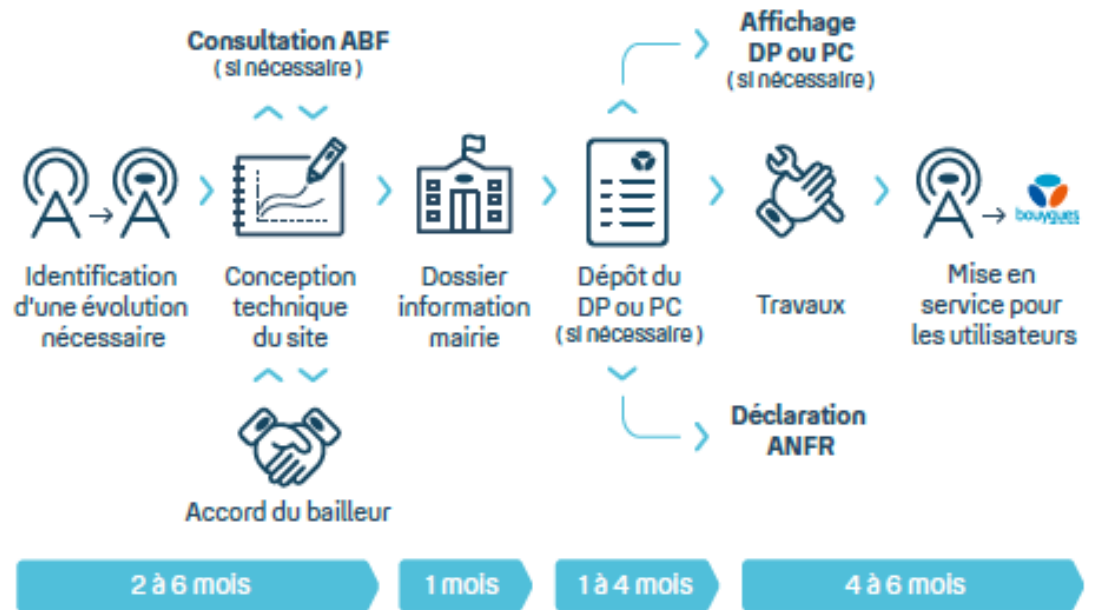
Consultation ABF
( si nécessaire )

Affichage
DP ou PC
( si nécessaire )

Identification d'une évolution nécessaire

Conception technique du site

Dossier information mairie

Dépôt du DP ou PC
( si nécessaire )

Travaux

Mise en service pour les utilisateurs

bouygues

Déclaration ANFR

Accord du bailleur

2 à 6 mois

1 mois

1 à 4 mois

4 à 6 mois